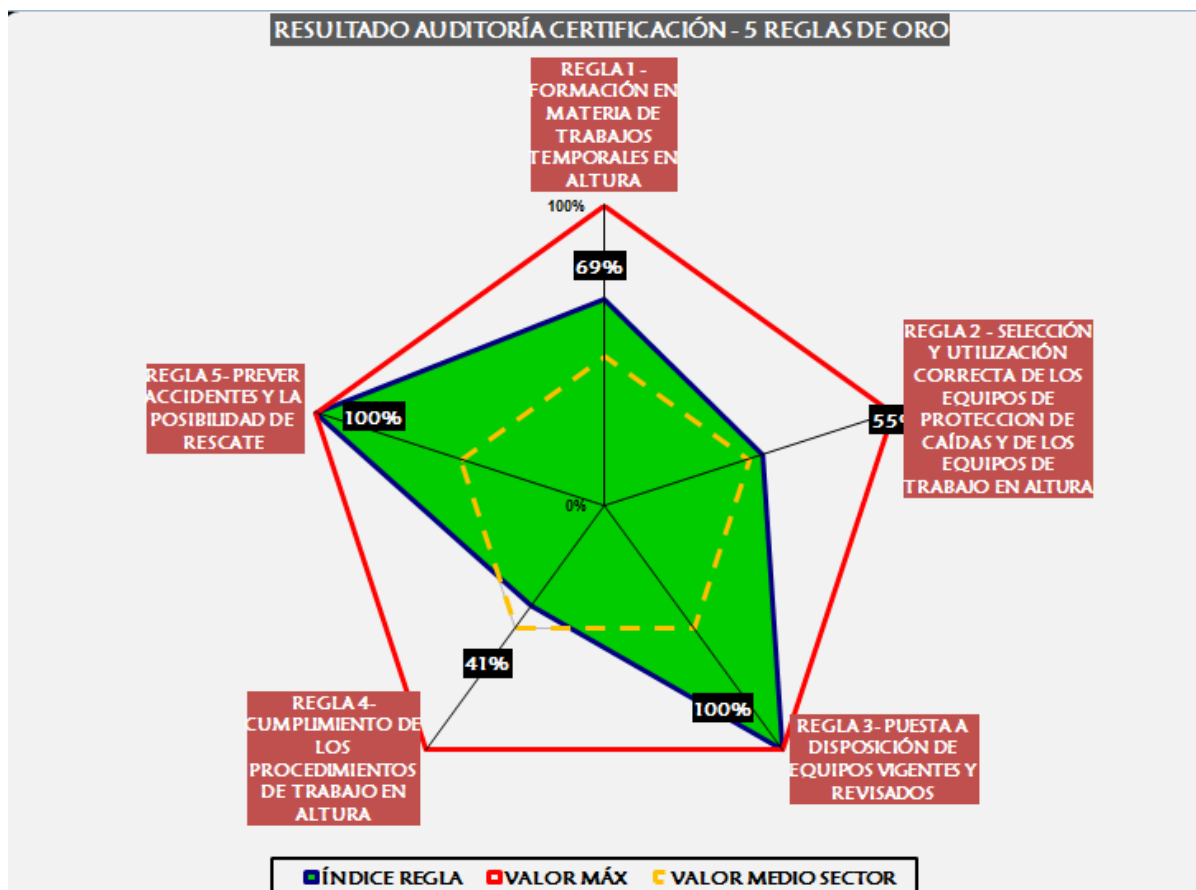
RESULTADO AUDITORÍA CERTIFICACIÓN - 5 REGLAS DE ORO

REGLA 1 - FORMACIÓN EN MATERIA DE TRABAJOS TEMPORALES EN ALTURA

100%

69%

REGLA 2 - SELECCIÓN Y UTILIZACIÓN CORRECTA DE LOS EQUIPOS DE PROTECCION DE CAÍDAS Y DE LOS EQUIPOS DE TRABAJO EN ALTURA

55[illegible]

REGLA 5- PREVER ACCIDENTES Y LA POSIBILIDAD DE RESCATE

100%

0%

41%

100%

REGLA 4- CUMPLIMIENTO DE LOS PROCEDIMIENTOS DE TRABAJO EN ALTURA

REGLA 3- PUESTA A DISPOSICIÓN DE EQUIPOS VIGENTES Y REVISADOS

ÍNDICE REGLA VALOR MÁX VALOR MEDIO SECTOR